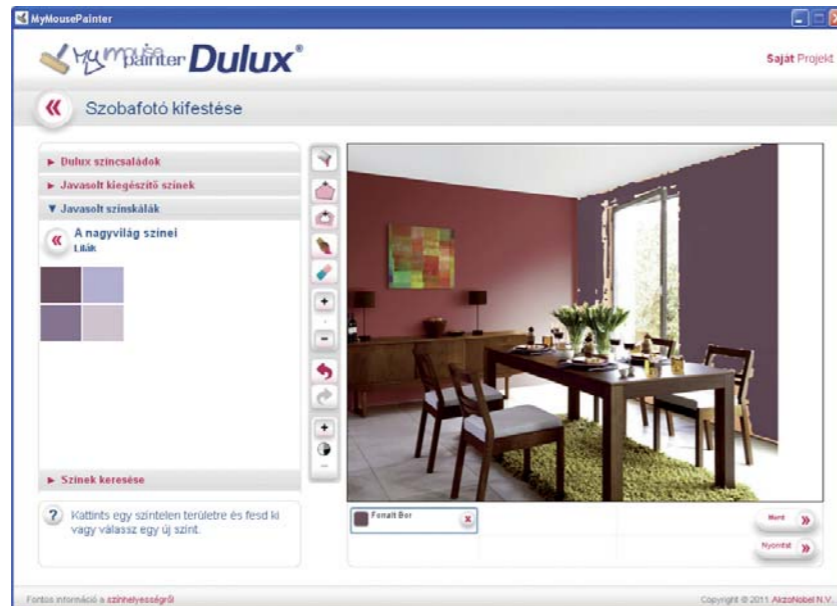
MyMousePainter

MyMousePainter Dulux®

Saját Projekt

«

Szobafotó kifestése

► Dulux színcsaládok

► Javasolt kiegészítő színek

▼ Javasolt színskálák

«

A nagyvilág színei

Lilák

► Színek keresése

?

Kattints egy színtelen területre és fesd ki vagy válassz egy új színt.

Fonalt Bor

Ment »

Nyomtat »

Fontos információ a színhelyességről

Copyright © 2011 AkzoNobel N.V.